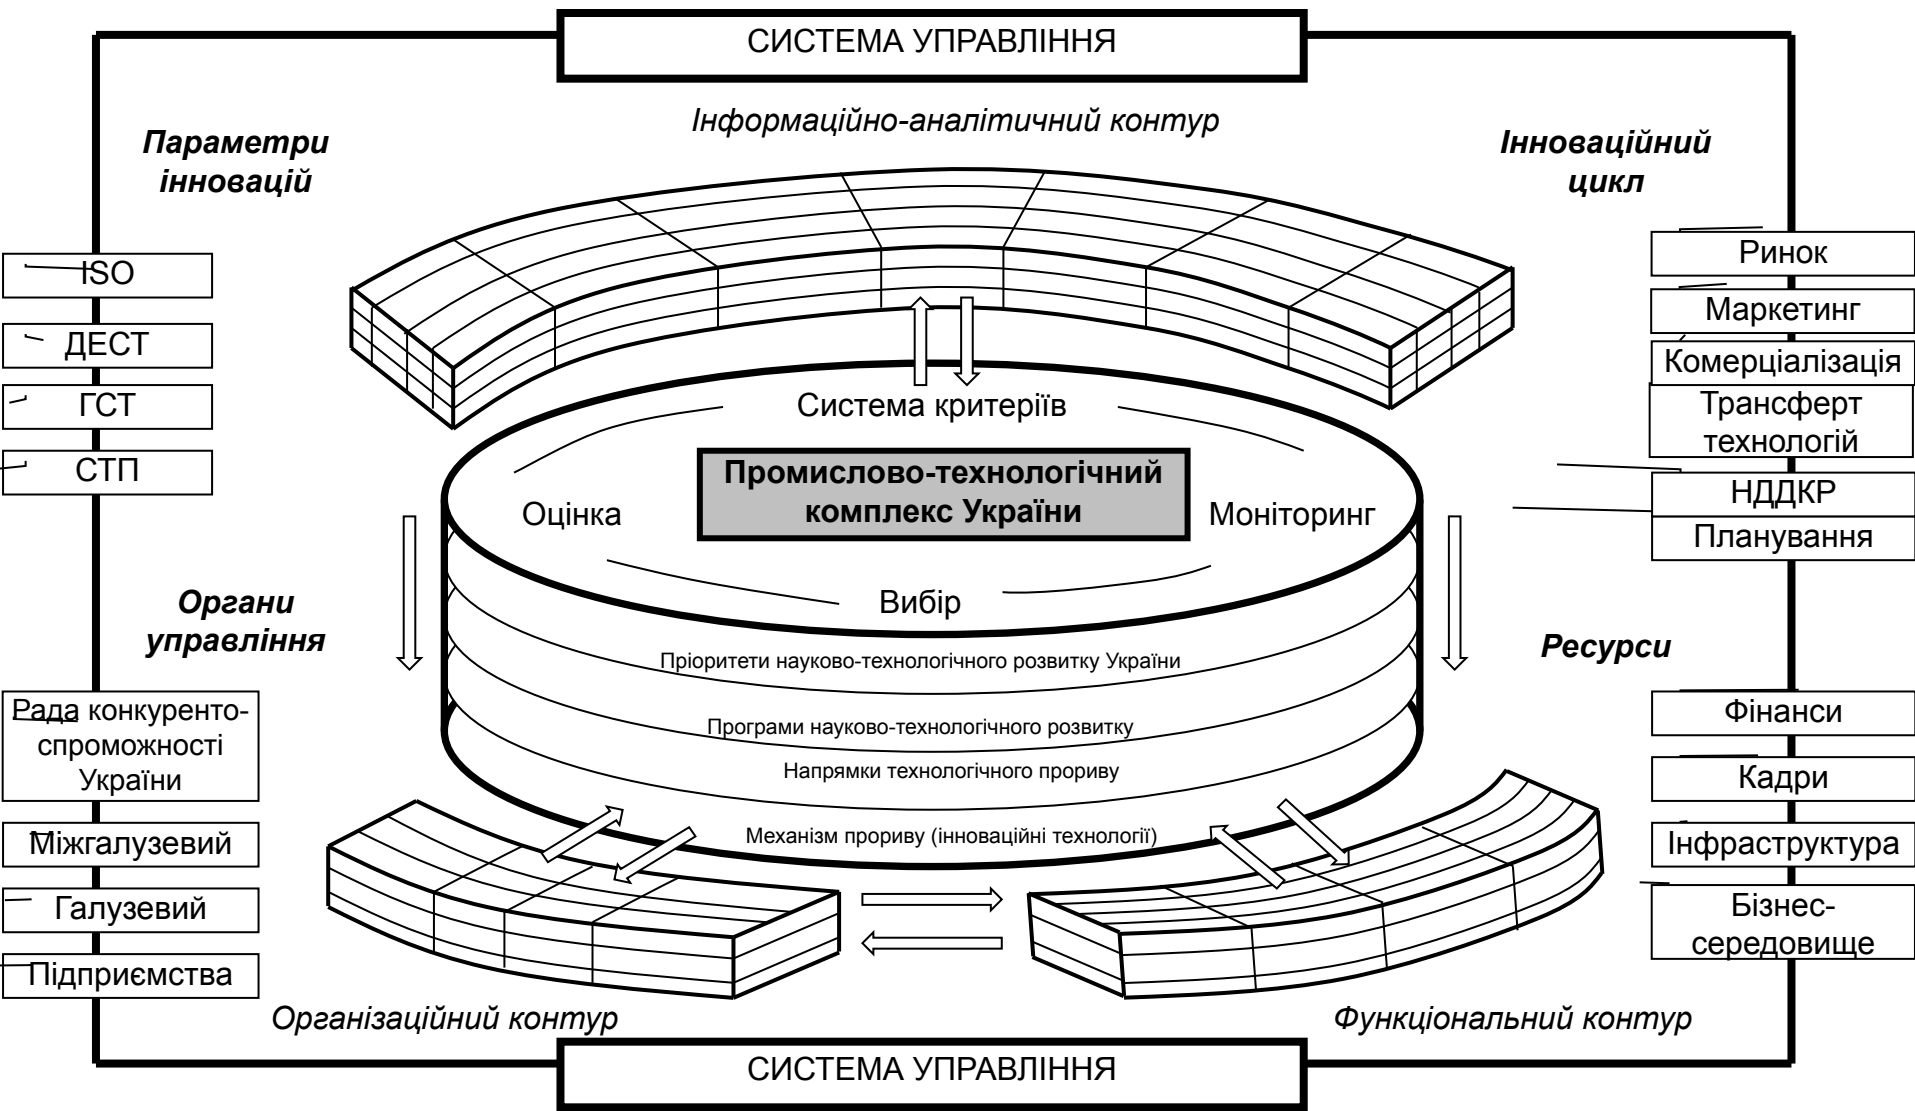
СИСТЕМА УПРАВЛІННЯ

Інформаційно-аналітичний контур

Параметри інновацій

Інноваційний цикл

ISO

ДЕСТ

ГСТ

СТП

Ринок

Маркетинг

Комерціалізація

Трансферт технологій

НДДКР

Планування

Система критеріїв

Промислово-технологічний комплекс України

Оцінка

Моніторинг

Вибір

Органи управління

Ресурси

Пріоритети науково-технологічного розвитку України

Програми науково-технологічного розвитку

Напрямки технологічного прориву

Механізм прориву (інноваційні технології)

Рада конкурентоспроможності України

Міжгалузевий

Галузевий

Підприємства

Фінанси

Кадри

Інфраструктура

Бізнес-середовище

Організаційний контур

Функціональний контур

СИСТЕМА УПРАВЛІННЯ